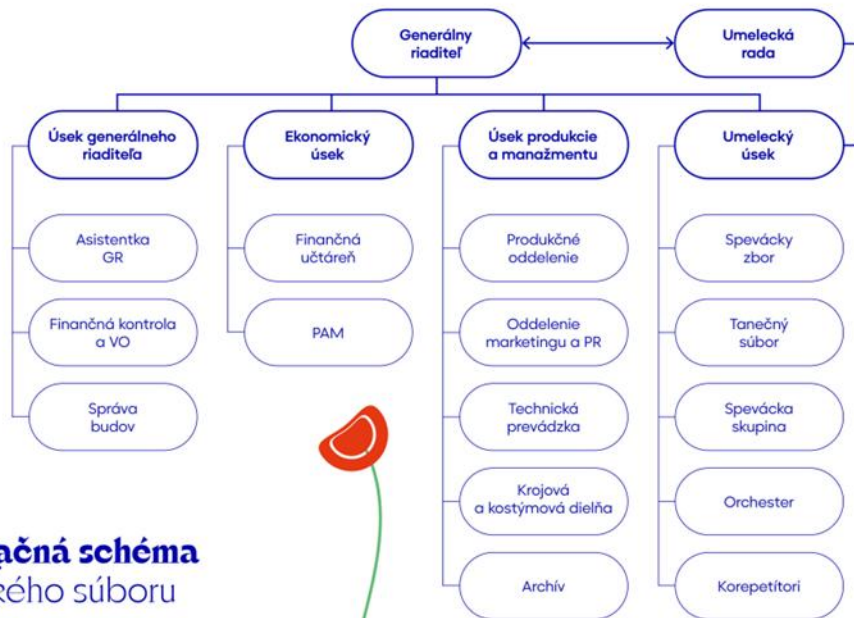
Generálny riaditeľ

Umelecká rada

Úsek generálneho riaditeľa

Asistentka GR

Finančná kontrola a VO

Správa budov

Ekonomický úsek

Finančná učtáreň

PAM

Úsek produkcie a manažmentu

Produkčné oddelenie

Oddelenie marketingu a PR

Technická prevádzka

Krojová a kostýmová dielňa

Archív

Umelecký úsek

Spevácky zbor

Tanečný súbor

Spevácka skupina

Orchester

Korepetítori

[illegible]ačná schéma
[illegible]kého súboru